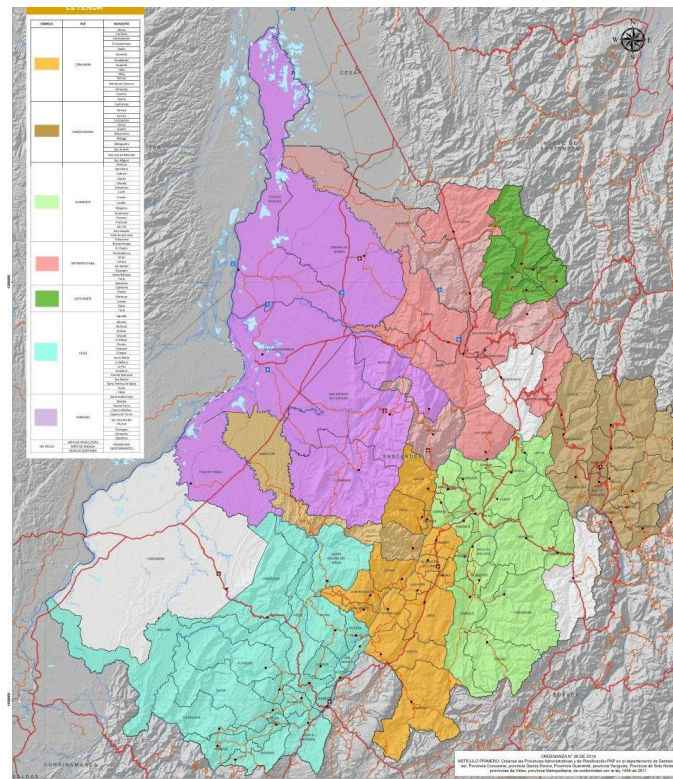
LEYENDA

| SIMBOLO | PAP | MUNICIPIO |
|---|---|---|
| | COMUNERA | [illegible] |
| | GARCÍA ROVIRA | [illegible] |
| | GUANENTÁ | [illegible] |
| | METROPOLITANA | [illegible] |
| | SOTO NORTE | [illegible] |
| | VELEZ | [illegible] |
| | YARIGUÍES | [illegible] |
| NO INCLUIDA | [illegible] | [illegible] |

CESAR

NORTE DE SANTANDER

SANTANDER

BOYACÁ

CUNDINAMARCA

BOLÍVAR

ANTIOQUIA

ORDENANZA N° 06 DE 2019
ARTÍCULO PRIMERO: Créense las Provincias Administrativas y de Planificación PAP en el departamento de Santander así: Provincia Comunera, provincia García Rovira, Provincia Guanentá, provincia Yariguíes, Provincia de Soto Norte, provincia de Vélez, provincia Metropolitana, de conformidad con la ley 1454 de 2011